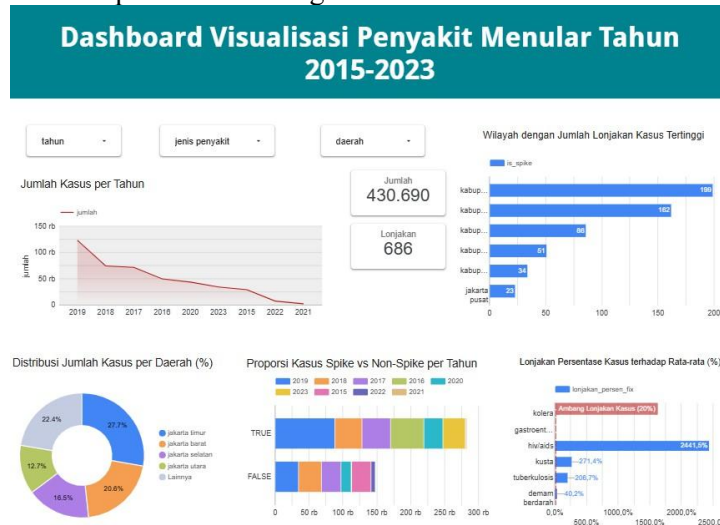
Dashboard Visualisasi Penyakit Menular Tahun 2015-2023

tahun ▾

jenis penyakit ▾

daerah ▾

Jumlah Kasus per Tahun

— jumlah

150 rb
100 rb
50 rb
0

jumlah

2019 2018 2017 2016 2020 2023 2015 2022 2021

Jumlah
430.690

Lonjakan
686

Wilayah dengan Jumlah Lonjakan Kasus Tertinggi

is_spike

kabup... 198
kabup... 162
kabup... 86
kabup... 51
kabup... 34
jakarta pusat 23

0 50 100 150 200

Distribusi Jumlah Kasus per Daerah (%)

22.4%
27.7%
12.7%
16.5%
20.6%

jakarta timur
jakarta barat
jakarta selatan
jakarta utara
Lainnya

Proporsi Kasus Spike vs Non-Spike per Tahun

2019 2018 2017 2016 2020 2023 2015 2022 2021

TRUE
FALSE

0 50 rb 100 rb 150 rb 200 rb 250 rb 300 rb

Lonjakan Persentase Kasus terhadap Rata-rata (%)

lonjakan_persen_fix

kolera Ambang Lonjakan Kasus (20%)
gastroent...
hiv/aids 2441,5%
kusta 271,4%
tuberkulosis 206,7%
demam berdarah 40,2%

0,0% 1000,0% 2000,0%
500,0% 1500,0% 2500,0%